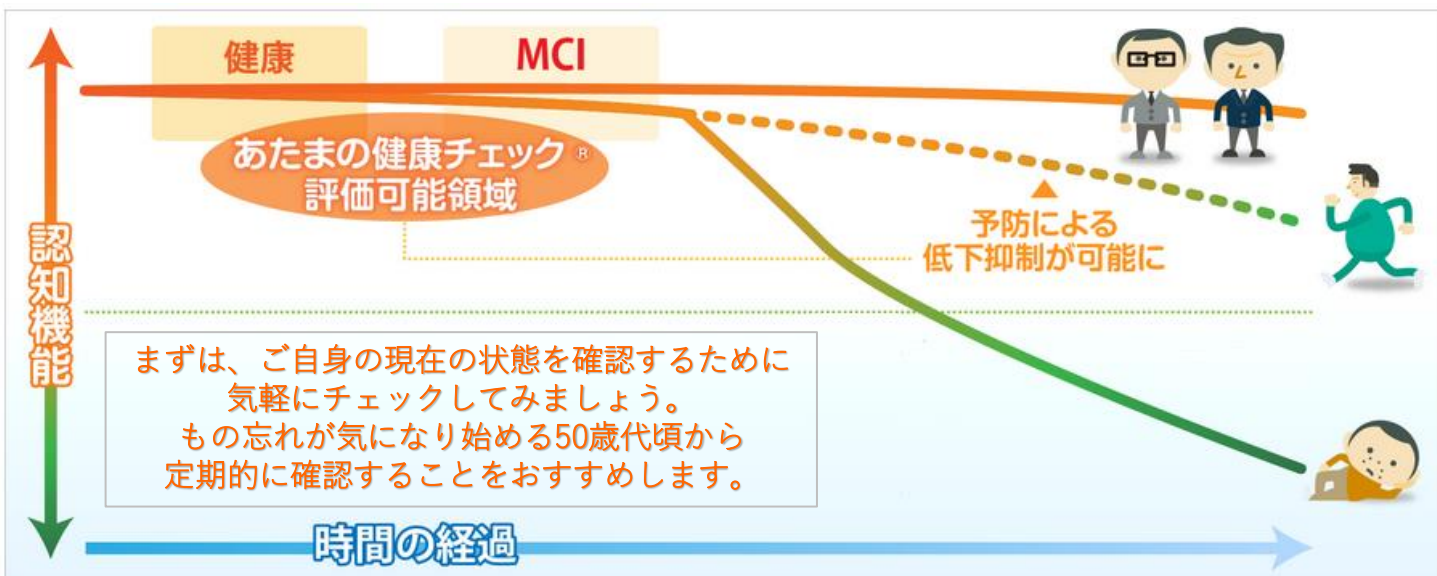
健康

MCI

あたまの健康チェック®
評価可能領域

予防による
低下抑制が可能に

認知機能

まずは、ご自身の現在の状態を確認するために
気軽にチェックしてみましょう。
もの忘れが気になり始める50歳代頃から
定期的に確認することをおすすめします。

時間の経過